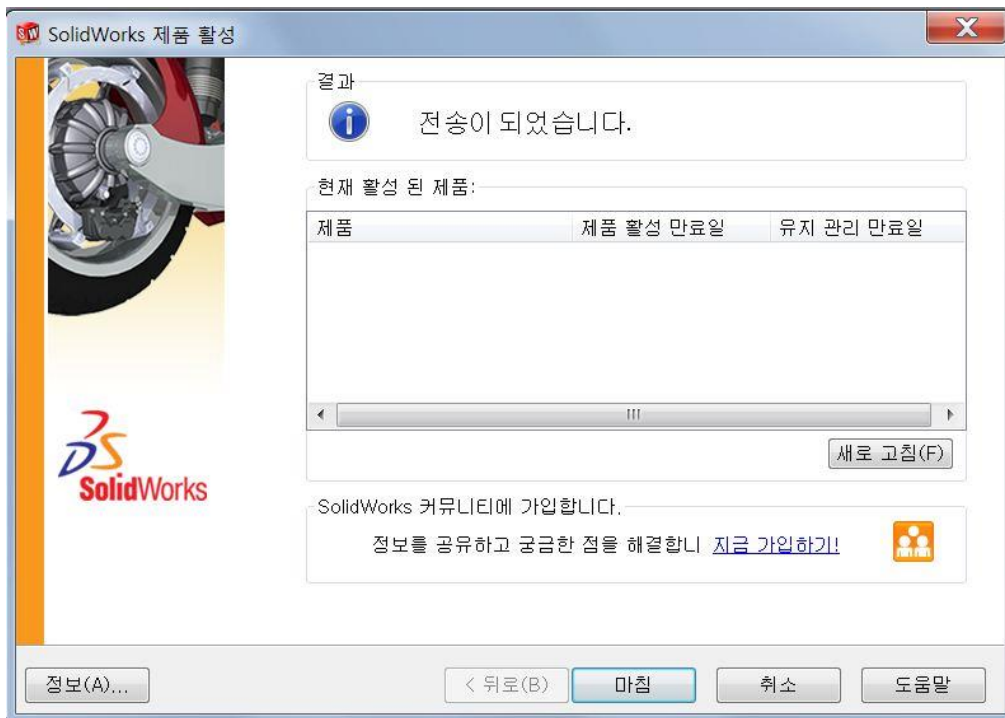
SolidWorks 제품 활성

결과

전송이 되었습니다.

현재 활성 된 제품:

| 제품 | 제품 활성 만료일 | 유지 관리 만료일 |
|---|---|---|

새로 고침(F)

SolidWorks

SolidWorks 커뮤니티에 가입합니다.

정보를 공유하고 궁금한 점을 해결합니 지금 가입하기!

정보(A)... < 뒤로(B) 마침 취소 도움말